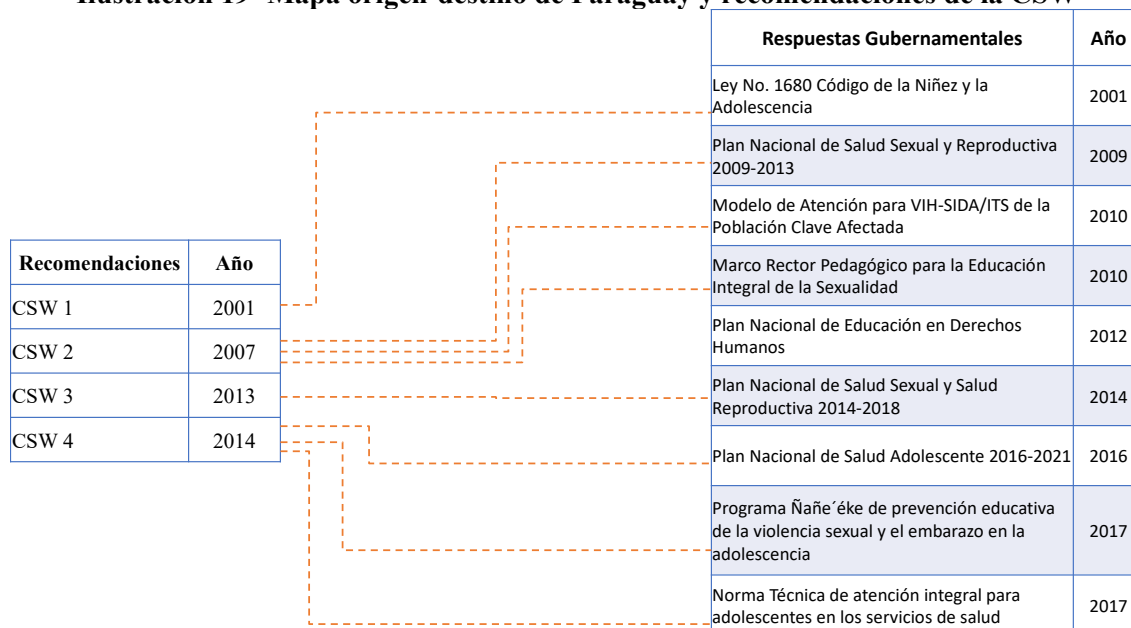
Ilustración 19 Mapa origen-destino de Paraguay y recomendaciones de la CSW

| Recomendaciones | Año |
|---|---|
| CSW 1 | 2001 |
| CSW 2 | 2007 |
| CSW 3 | 2013 |
| CSW 4 | 2014 |

| Respuestas Gubernamentales | Año |
|---|---|
| Ley No. 1680 Código de la Niñez y la Adolescencia | 2001 |
| Plan Nacional de Salud Sexual y Reproductiva 2009-2013 | 2009 |
| Modelo de Atención para VIH-SIDA/ITS de la Población Clave Afectada | 2010 |
| Marco Rector Pedagógico para la Educación Integral de la Sexualidad | 2010 |
| Plan Nacional de Educación en Derechos Humanos | 2012 |
| Plan Nacional de Salud Sexual y Salud Reproductiva 2014-2018 | 2014 |
| Plan Nacional de Salud Adolescente 2016-2021 | 2016 |
| Programa Ñañe´éke de prevención educativa de la violencia sexual y el embarazo en la adolescencia | 2017 |
| Norma Técnica de atención integral para adolescentes en los servicios de salud | 2017 |